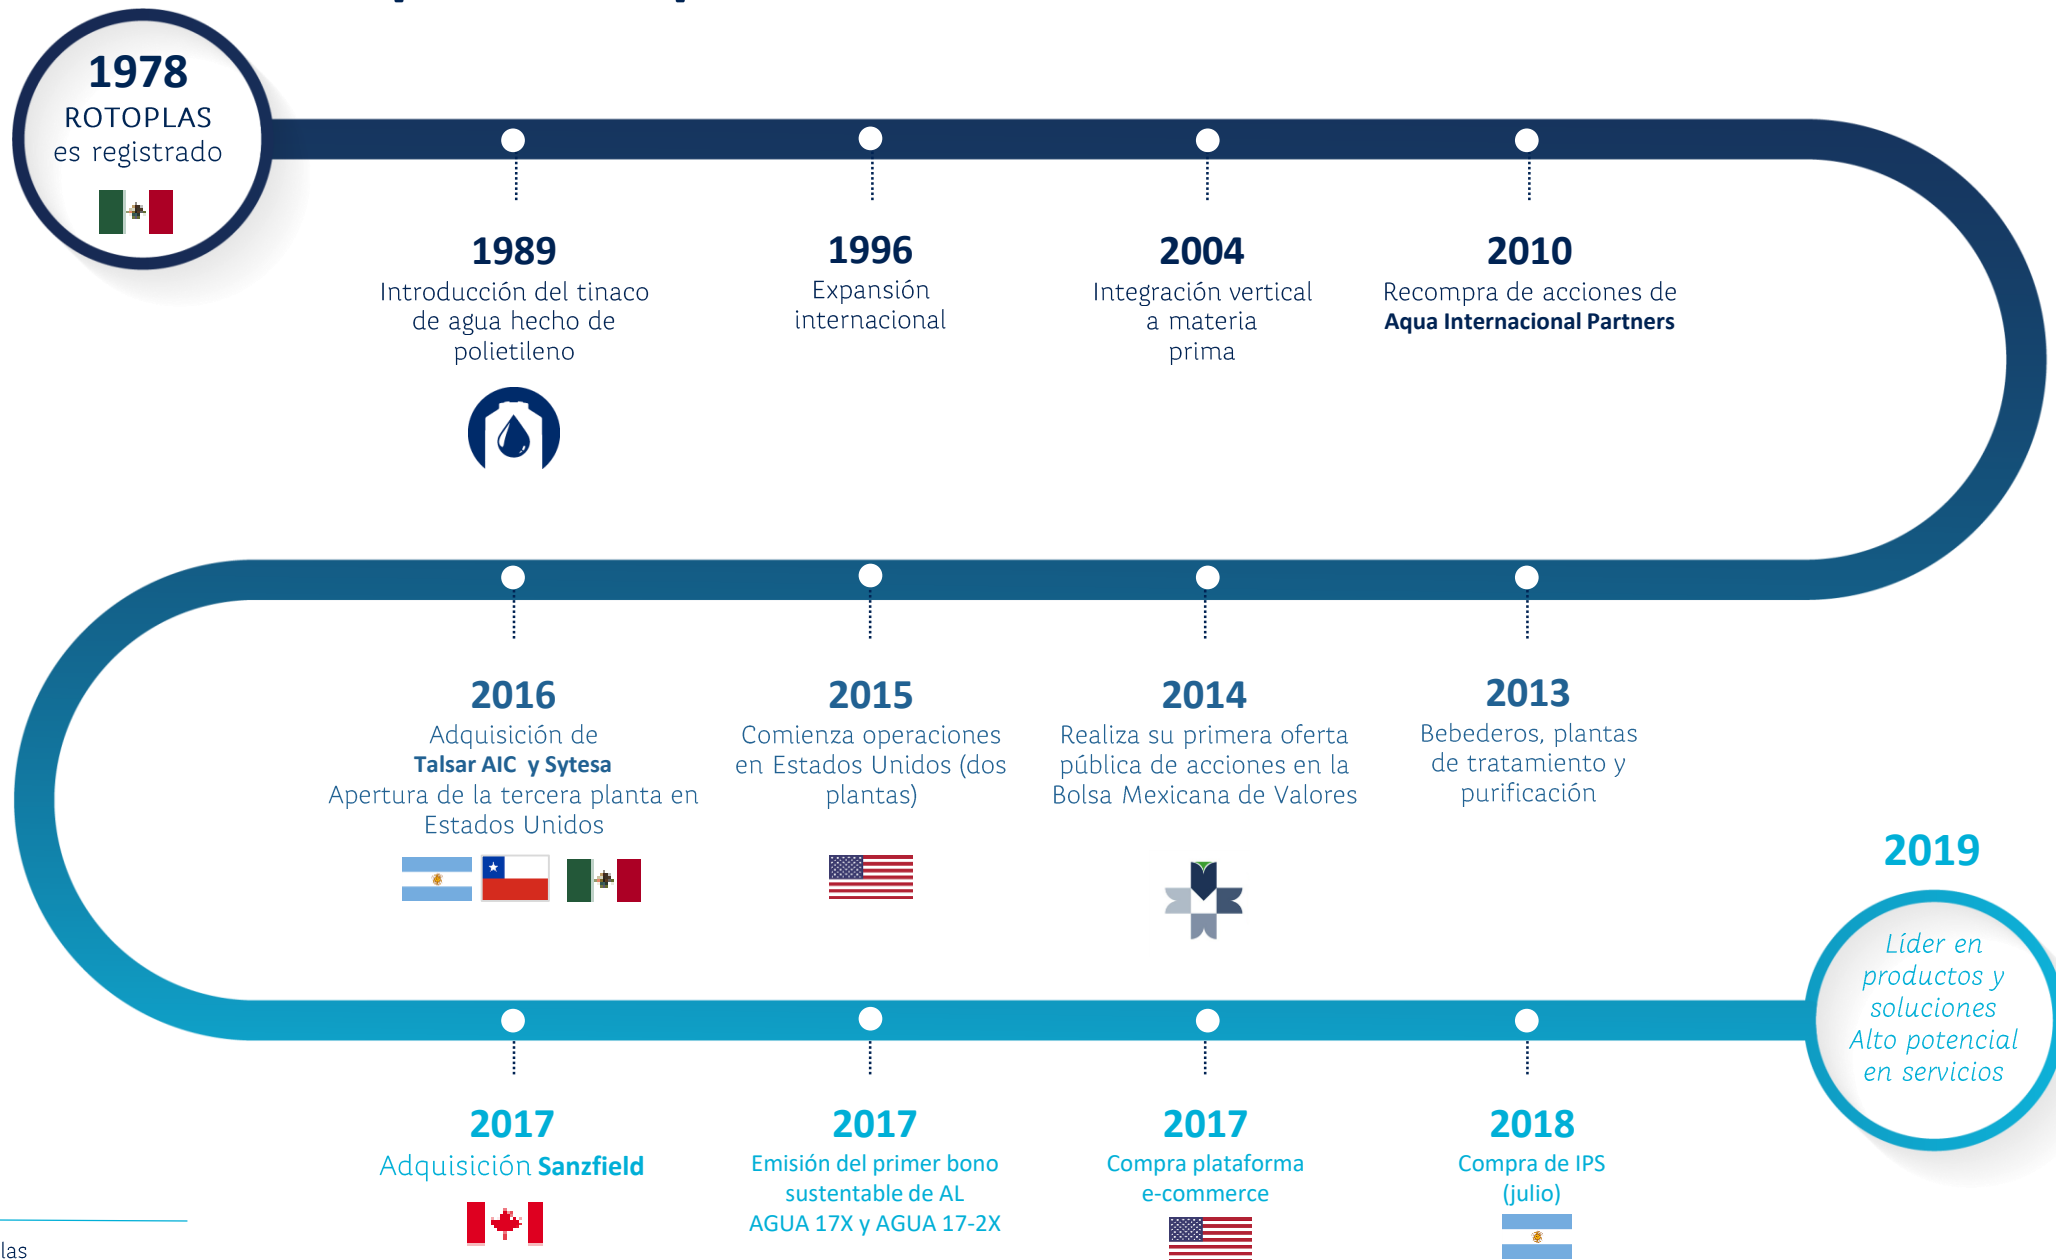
1978
ROTOPLAS
es registrado

1989
Introducción del tinaco de agua hecho de polietileno

1996
Expansión internacional

2004
Integración vertical a materia prima

2010
Recompra de acciones de **Aqua Internacional Partners**

2016
Adquisición de **Talsar AIC y Sytesa**
Apertura de la tercera planta en Estados Unidos

2015
Comienza operaciones en Estados Unidos (dos plantas)

2014
Realiza su primera oferta pública de acciones en la Bolsa Mexicana de Valores

2013
Bebederos, plantas de tratamiento y purificación

2019
Líder en productos y soluciones
Alto potencial en servicios

2017
Adquisición **Sanzfield**

2017
Emisión del primer bono sustentable de AL
AGUA 17X y AGUA 17-2X

2017
Compra plataforma e-commerce

2018
Compra de IPS (julio)

las